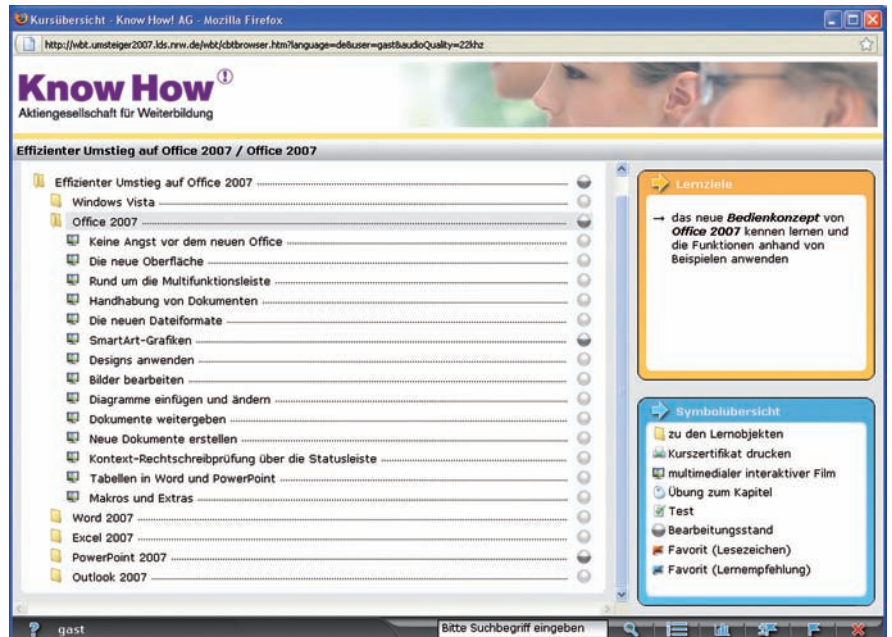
Kursübersicht - Know How! AG - Mozilla Firefox

http://wbt.umsteiger2007.lds.nrw.de/wbt/cbtbrowser.htm?language=de&user=gast&audioQuality=22khz

Know How

Aktiengesellschaft für Weiterbildung

Effizienter Umstieg auf Office 2007 / Office 2007

Effizienter Umstieg auf Office 2007
Windows Vista
Office 2007
Keine Angst vor dem neuen Office
Die neue Oberfläche
Rund um die Multifunktionsleiste
Handhabung von Dokumenten
Die neuen Dateiformate
SmartArt-Grafiken
Designs anwenden
Bilder bearbeiten
Diagramme einfügen und ändern
Dokumente weitergeben
Neue Dokumente erstellen
Kontext-Rechtschreibprüfung über die Statusleiste
Tabellen in Word und PowerPoint
Makros und Extras
Word 2007
Excel 2007
PowerPoint 2007
Outlook 2007

Lernziele

→ das neue ***Bedienkonzept*** von ***Office 2007*** kennen lernen und die Funktionen anhand von Beispielen anwenden

Symbolübersicht

zu den Lernobjekten
Kurszertifikat drucken
multimedialer interaktiver Film
Übung zum Kapitel
Test
Bearbeitungsstand
Favorit (Lesezeichen)
Favorit (Lernempfehlung)

? gast

Bitte Suchbegriff eingeben